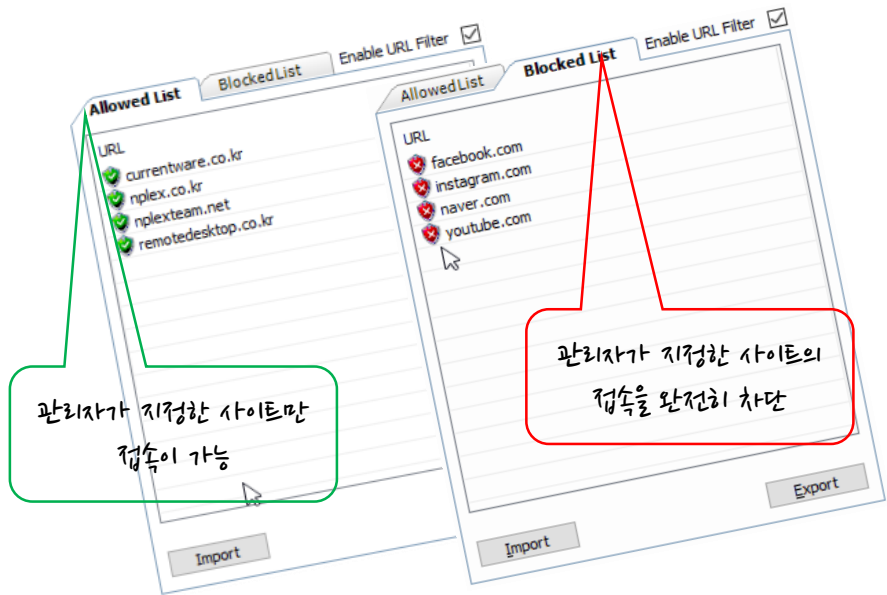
Allowed List

BlockedList

Enable URL Filter ☑

URL

currentware.co.kr

nplex.co.kr

nplexteam.net

remotedesktop.co.kr

관리자가 지정한 사이트만 접속이 가능

Import

AllowedList

Blocked List

Enable URL Filter ☑

URL

facebook.com

instagram.com

naver.com

youtube.com

관리자가 지정한 사이트의 접속을 완전히 차단

Import

Export